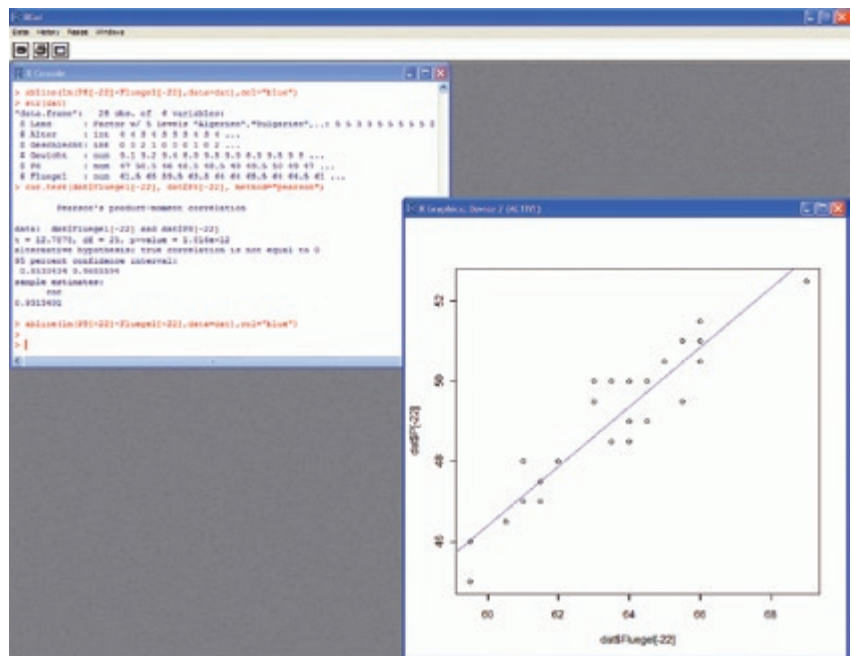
RGui

Datei Bearbeiten Ansehen Verschiedenes Pakete Windows

R Console

> abline(lm(P8[-22]~Fluegel[-22],data=dat),col="blue")
> str(dat)
'data.frame': 28 obs. of 6 variables:
$ Land : Factor w/ 5 levels "Algerien","Bulgarien",..: 5 5 5 5 5 5 5 5 5 5
$ Alter : int 4 4 5 4 5 5 5 4 5 4 ...
$ Geschlecht: int 0 0 2 1 0 0 0 1 0 2 ...
$ Gewicht : num 5.1 5.2 5.4 5.5 5.5 5.5 5.5 5.5 5.5 5 ...
$ P8 : num 47 50.5 46 48.5 48.5 49 49.5 50 49 47 ...
$ Fluegel : num 61.5 65 59.5 63.5 61 64 65.5 64 64.5 61 ...
> cor.test(dat$Fluegel[-22], dat$P8[-22], method="pearson")

Pearson's product-moment correlation

data: dat$Fluegel[-22] and dat$P8[-22]
t = 12.7075, df = 25, p-value = 2.516e-12
alternative hypothesis: true correlation is not equal to 0
95 percent confidence interval:
0.8533434 0.9683594
sample estimates:
cor
0.9313432

> abline(lm(P8[-22]~Fluegel[-22],data=dat),col="blue")
>
>

R Graphics: Device 2 (ACTIVE)

52
50
48
46
dat$P8[-22]
60
62
64
66
68
dat$Fluegel[-22]